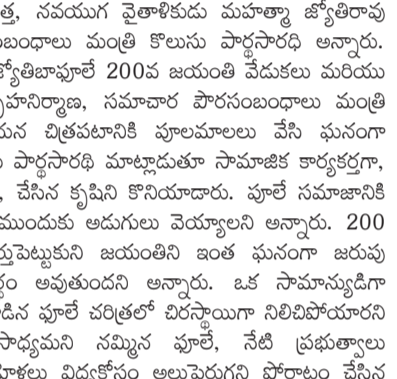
త్త, నవయుగ వైతాళికుడు మహాత్మా జ్యోతిరావు
ంబంధాలు మంత్రి కొలుసు పార్థసారథి అన్నారు.
జ్యోతిబాపూలే 200వ జయంతి వేడుకలు మరియు
గృహనిర్మాణ, సమాచార పౌరసంబంధాలు మంత్రి
రున చిత్రపటానికి పూలమాలలు వేసి ఘనంగా
పార్థసారథి మాట్లాడుతూ సామాజిక కార్యకర్తగా,
, చేసిన కృషిని కొనియాడారు. పూలే సమాజానికి
ముందుకు అడుగులు వెయ్యాలని అన్నారు. 200
ర్తుపెట్టుకుని జయంతిని ఇంత ఘనంగా జరుపు
ర్యం అవుతుందని అన్నారు. ఒక సామాన్యుడిగా
ుడిన పూలే చరిత్రలో చిరస్థాయిగా నిలిచిపోయారని
సాధ్యమని నమ్మిన పూలే, నేటి ప్రభుత్వాలు
రాళ్లు విదకోసం అలుపెరుగని పోరాటం చేసిన